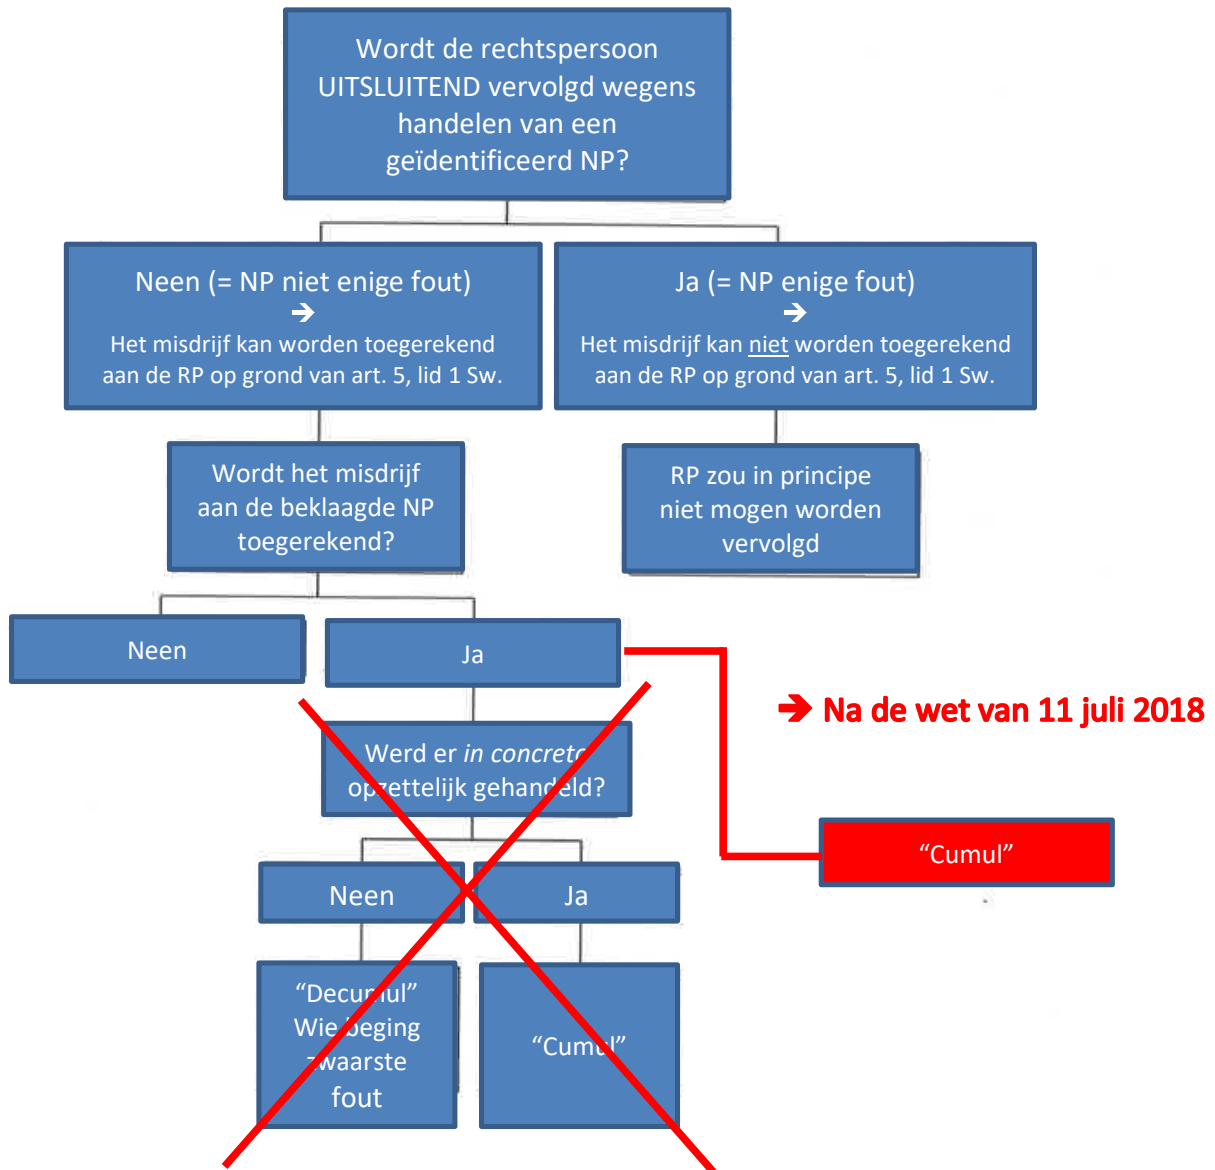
Wordt de rechtspersoon UITSLUITEND vervolgd wegens handelen van een geïdentificeerd NP?

Neen (= NP niet enige fout)
➔
Het misdrijf kan worden toegerekend aan de RP op grond van art. 5, lid 1 Sw.

Ja (= NP enige fout)
➔
Het misdrijf kan niet worden toegerekend aan de RP op grond van art. 5, lid 1 Sw.

Wordt het misdrijf aan de beklaagde NP toegerekend?

RP zou in principe niet mogen worden vervolgd

Neen

Ja

➔ Na de wet van 11 juli 2018

Werd er *in concreto* opzettelijk gehandeld?

"Cumul"

Neen

Ja

"Decumul" Wie beging zwaarste fout

"Cumul"